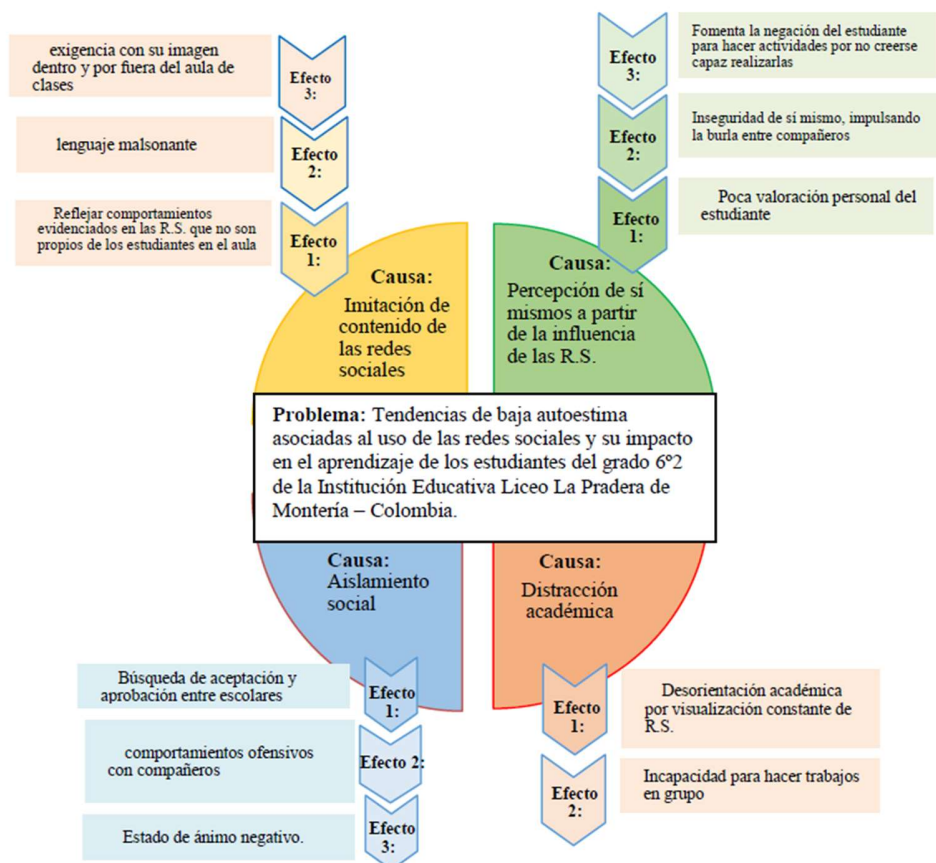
exigencia con su imagen dentro y por fuera del aula de clases

Efecto 3:

lenguaje malsonante

Efecto 2:

Reflejar comportamientos evidenciados en las R.S. que no son propios de los estudiantes en el aula

Efecto 1:

Causa: Imitación de contenido de las redes sociales

Efecto 3:

Fomenta la negación del estudiante para hacer actividades por no creerse capaz realizarlas

Efecto 2:

Inseguridad de sí mismo, impulsando la burla entre compañeros

Efecto 1:

Poca valoración personal del estudiante

Causa: Percepción de sí mismos a partir de la influencia de las R.S.

Problema: Tendencias de baja autoestima asociadas al uso de las redes sociales y su impacto en el aprendizaje de los estudiantes del grado 6°2 de la Institución Educativa Liceo La Pradera de Montería – Colombia.

Causa: Aislamiento social

Causa: Distracción académica

Búsqueda de aceptación y aprobación entre escolares

Efecto 1:

comportamientos ofensivos con compañeros

Efecto 2:

Estado de ánimo negativo.

Efecto 3:

Efecto 1:

Desorientación académica por visualización constante de R.S.

Efecto 2:

Incapacidad para hacer trabajos en grupo